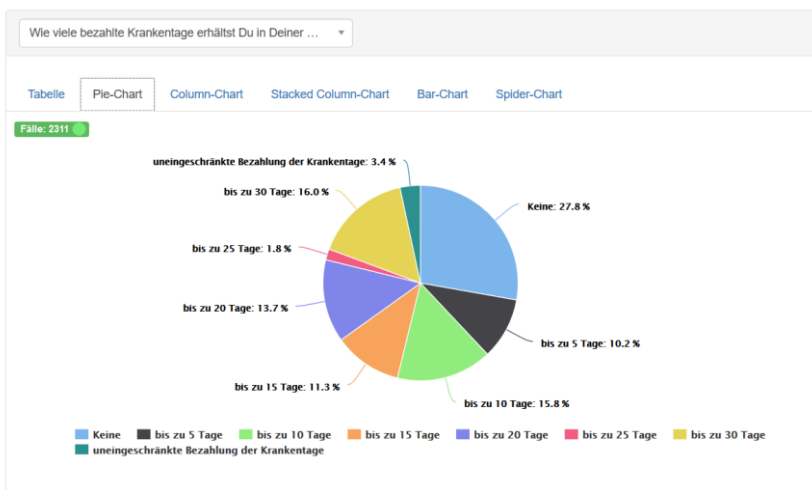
Wie viele bezahlte Krankentage erhältst Du in Deiner ...

Tabelle | Pie-Chart | Column-Chart | Stacked Column-Chart | Bar-Chart | Spider-Chart

Fälle: 2311

uneingeschränkte Bezahlung der Krankentage: 3.4 %
bis zu 30 Tage: 16.0 %
Keine: 27.8 %
bis zu 25 Tage: 1.8 %
bis zu 20 Tage: 13.7 %
bis zu 5 Tage: 10.2 %
bis zu 15 Tage: 11.3 %
bis zu 10 Tage: 15.8 %

Keine
bis zu 5 Tage
bis zu 10 Tage
bis zu 15 Tage
bis zu 20 Tage
bis zu 25 Tage
bis zu 30 Tage
uneingeschränkte Bezahlung der Krankentage